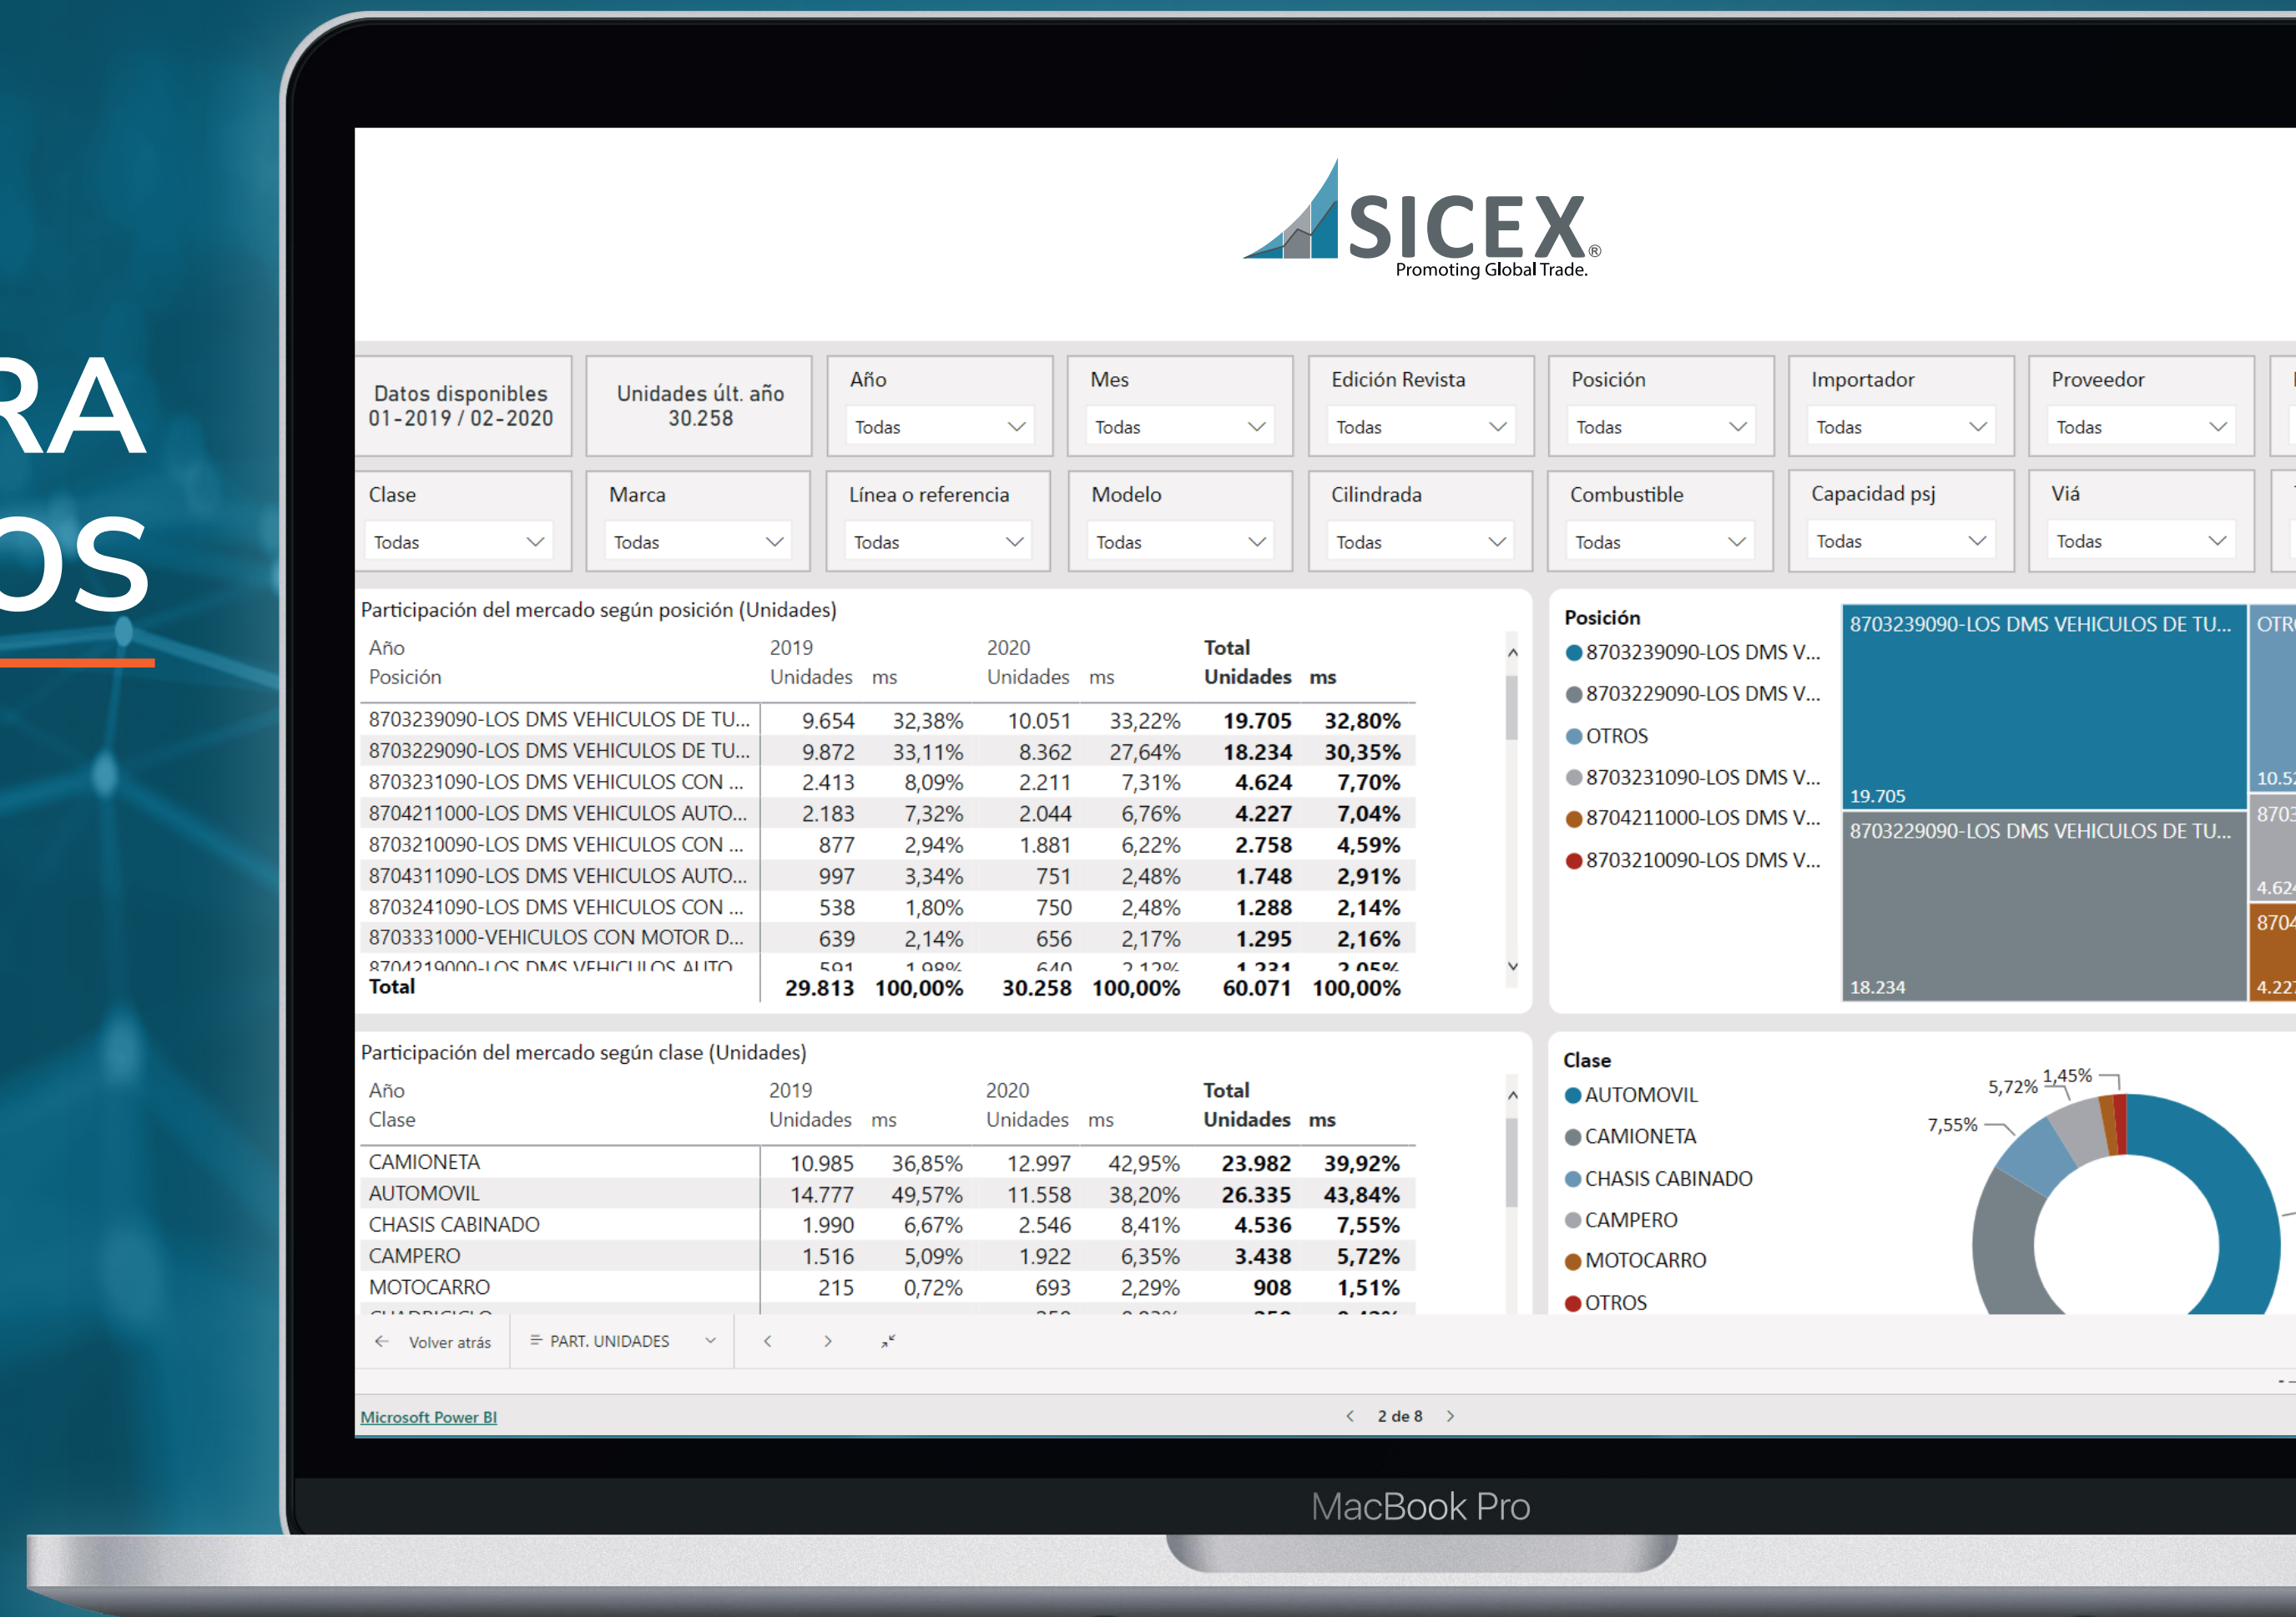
RA
OS

SICEX®
Promoting Global Trade.

Datos disponibles
01-2019 / 02-2020

Unidades últ. año
30.258

Año
Todas

Mes
Todas

Edición Revista
Todas

Posición
Todas

Importador
Todas

Proveedor
Todas

Clase
Todas

Marca
Todas

Línea o referencia
Todas

Modelo
Todas

Cilindrada
Todas

Combustible
Todas

Capacidad psj
Todas

Viá
Todas

Participación del mercado según posición (Unidades)

| Año / Posición | 2019 Unidades | ms | 2020 Unidades | ms | Total Unidades | ms |
|---|---|---|---|---|---|---|
| 8703239090-LOS DMS VEHICULOS DE TU... | 9.654 | 32,38% | 10.051 | 33,22% | 19.705 | 32,80% |
| 8703229090-LOS DMS VEHICULOS DE TU... | 9.872 | 33,11% | 8.362 | 27,64% | 18.234 | 30,35% |
| 8703231090-LOS DMS VEHICULOS CON ... | 2.413 | 8,09% | 2.211 | 7,31% | 4.624 | 7,70% |
| 8704211000-LOS DMS VEHICULOS AUTO... | 2.183 | 7,32% | 2.044 | 6,76% | 4.227 | 7,04% |
| 8703210090-LOS DMS VEHICULOS CON ... | 877 | 2,94% | 1.881 | 6,22% | 2.758 | 4,59% |
| 8704311090-LOS DMS VEHICULOS AUTO... | 997 | 3,34% | 751 | 2,48% | 1.748 | 2,91% |
| 8703241090-LOS DMS VEHICULOS CON ... | 538 | 1,80% | 750 | 2,48% | 1.288 | 2,14% |
| 8703331000-VEHICULOS CON MOTOR D... | 639 | 2,14% | 656 | 2,17% | 1.295 | 2,16% |
| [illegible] | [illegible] | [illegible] | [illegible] | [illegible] | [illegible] | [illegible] |
| Total | 29.813 | 100,00% | 30.258 | 100,00% | 60.071 | 100,00% |

Posición
8703239090-LOS DMS V...
8703229090-LOS DMS V...
OTROS
8703231090-LOS DMS V...
8704211000-LOS DMS V...
8703210090-LOS DMS V...

8703239090-LOS DMS VEHICULOS DE TU...
19.705
OTR
10.5
8703229090-LOS DMS VEHICULOS DE TU...
18.234
8703
4.62
8704
4.22

Participación del mercado según clase (Unidades)

| Año / Clase | 2019 Unidades | ms | 2020 Unidades | ms | Total Unidades | ms |
|---|---|---|---|---|---|---|
| CAMIONETA | 10.985 | 36,85% | 12.997 | 42,95% | 23.982 | 39,92% |
| AUTOMOVIL | 14.777 | 49,57% | 11.558 | 38,20% | 26.335 | 43,84% |
| CHASIS CABINADO | 1.990 | 6,67% | 2.546 | 8,41% | 4.536 | 7,55% |
| CAMPERO | 1.516 | 5,09% | 1.922 | 6,35% | 3.438 | 5,72% |
| MOTOCARRO | 215 | 0,72% | 693 | 2,29% | 908 | 1,51% |

Clase
AUTOMOVIL
CAMIONETA
CHASIS CABINADO
CAMPERO
MOTOCARRO
OTROS

5,72%
1,45%
7,55%

Volver atrás
PART. UNIDADES

Microsoft Power BI
2 de 8

MacBook Pro